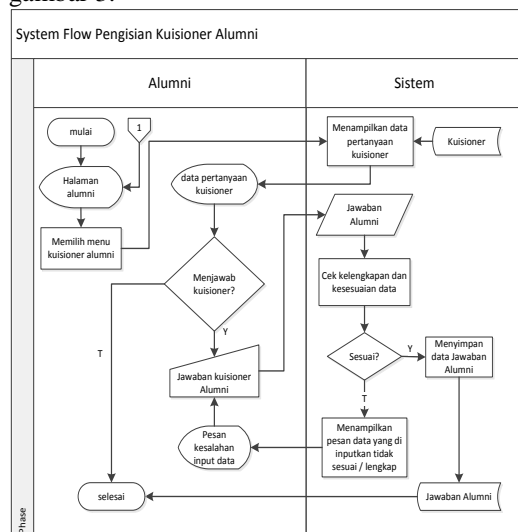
gambar 3.

System Flow Pengisian Kuisioner Alumni

Alumni

Sistem

mulai

1

Halaman alumni

Memilih menu kuisioner alumni

Menampilkan data pertanyaan kuisioner

Kuisioner

data pertanyaan kuisioner

Jawaban Alumni

Menjawab kuisioner?

T

Y

Cek kelengkapan dan kesesuaian data

Sesuai?

Y

Menyimpan data Jawaban Alumni

T

Jawaban kuisioner Alumni

Pesan kesalahan input data

Menampilkan pesan data yang di inputkan tidak sesuai / lengkap

selesai

Jawaban Alumni

Phase